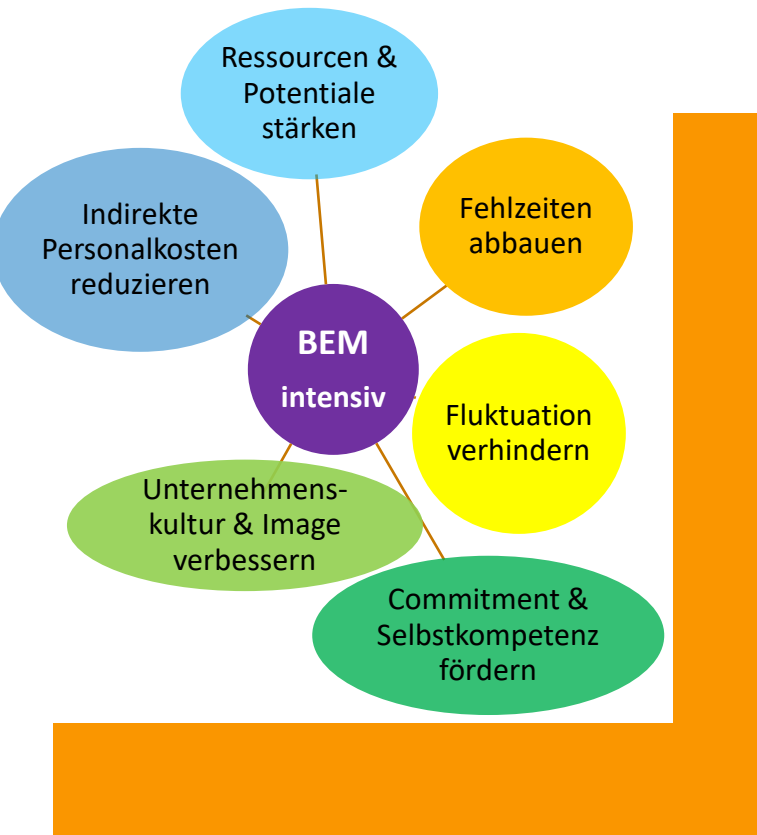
Ressourcen & Potentiale stärken

Indirekte Personalkosten reduzieren

Fehlzeiten abbauen

BEM

intensiv

Fluktuation verhindern

Unternehmenskultur & Image verbessern

Commitment & Selbstkompetenz fördern